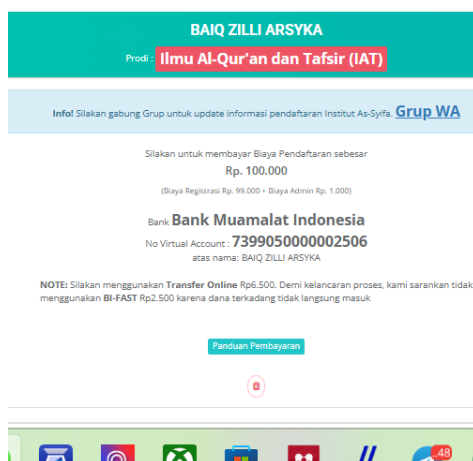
BAIQ ZILLI ARSYKA

Prodi : Ilmu Al-Qur'an dan Tafsir (IAT)

Info! Silakan gabung Grup untuk update informasi pendaftaran Institut As-Syifa. Grup WA

Silakan untuk membayar Biaya Pendaftaran sebesar

Rp. 100.000

(Biaya Registrasi Rp. 99.000 + Biaya Admin Rp. 1.000)

Bank Bank Muamalat Indonesia

No Virtual Account : 7399050000002506

atas nama: BAIQ ZILLI ARSYKA

NOTE: Silakan menggunakan Transfer Online Rp6.500. Demi kelancaran proses, kami sarankan tidak menggunakan BI-FAST Rp2.500 karena dana terkadang tidak langsung masuk

Panduan Pembayaran

48